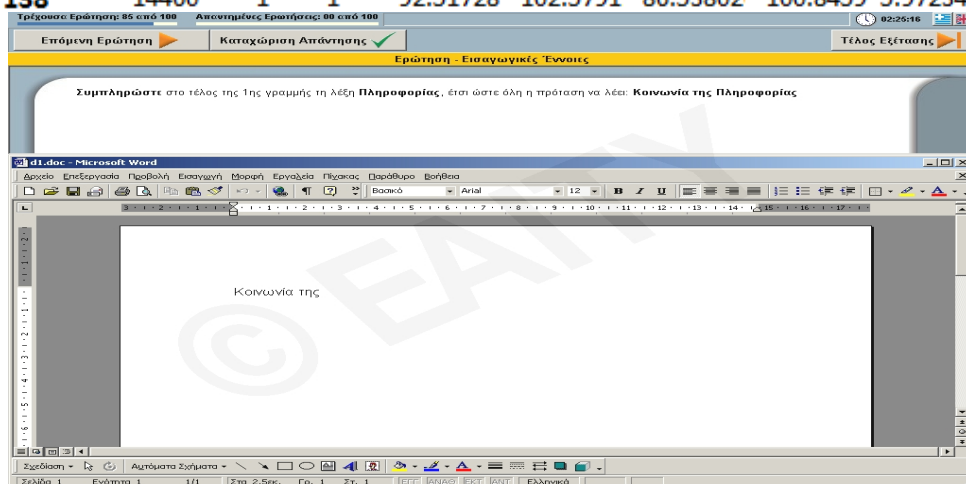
Τρέχουσα Ερώτηση: 85 από 100 Απαντημένες Ερωτήσεις: 80 από 100

02:25:16

Επόμενη Ερώτηση | Καταχώριση Απάντησης | Τέλος Εξέτασης

Ερώτηση - Εισαγωγικές Έννοιες

**Συμπληρώστε** στο τέλος της 1ης γραμμής τη λέξη **Πληροφορίας**, έτσι ώστε όλη η πρόταση να λέει: **Κοινωνία της Πληροφορίας**

d1.doc - Microsoft Word

Αρχείο Επεξεργασία Προβολή Εισαγωγή Μορφή Εργαλεία Πίνακας Παράθυρο Βοήθεια

Βασικό Arial 12

Κοινωνία της

© ΕΑΠΥ

Σχεδίαση Αυτόματα Σχήματα

Σελίδα 1 Ενότητα 1 1/1 Στα 2,5εκ. Γρ. 1 Στ. 1 ΕΓΓ ΑΝΑΘ ΕΚΤ ΑΝΤ Ελληνικά